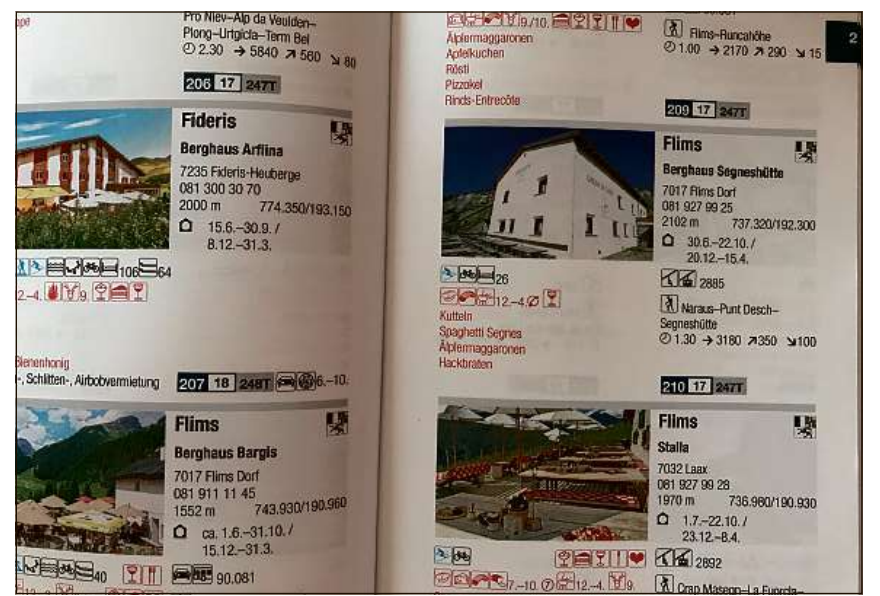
ope

Pro Niev–Alp da Veulden–Plong–Urtgicla–Term Bel
⏱ 2.30 → 5840 ↗ 560 ↘ 80

206 17 247T

Fideris

Berghaus Arflina

7235 Fideris-Heuberge
081 300 30 70
2000 m 774.350/193.150
15.6.–30.9. / 8.12.–31.3.

106 64

12.–4. 9

Bienenhonig
-, Schlitten-, Airbobvermietung

207 18 248T 6.–10.

Flims

Berghaus Bargis

7017 Flims Dorf
081 911 11 45
1552 m 743.930/190.960
ca. 1.6.–31.10. / 15.12.–31.3.

40 90.081

9./10.
Älplermaggaronen
Apfelkuchen
Rösti
Pizzokel
Rinds-Entrecôte

Flims–Runcahöhe
⏱ 1.00 → 2170 ↗ 290 ↘ 15

2

209 17 247T

Flims

Berghaus Segneshütte

7017 Flims Dorf
081 927 99 25
2102 m 737.320/192.300
30.6.–22.10. / 20.12.–15.4.

26

12.–4.

Kutteln
Spaghetti Segnes
Älplermaggaronen
Hackbraten

2885

Naraus–Punt Desch–Segneshütte
⏱ 1.30 → 3180 ↗ 350 ↘ 100

210 17 247T

Flims

Stalla

7032 Laax
081 927 99 28
1970 m 736.960/190.930
1.7.–22.10. / 23.12.–8.4.

7.–10. 12.–4. 9

2892

Crap Masegn–La Fuorcla–